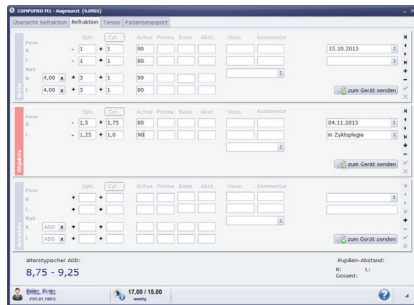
COMPUMED M1 - Augenarzt (4.0960)

Übersicht Refraktion | Refraktion | Tenso | Patientenexport

Fern
R
L
Nah
R
L

Sph. | Cyl. | Achse | Prisma | Basis | Abst. | Visus | Kommentar

- | 1 | + | 1 | 90
- | 1 | + | 1 | 80
4,00 | x | + | 3 | + | 1 | 90
4,00 | x | + | 3 | + | 1 | 80

15.10.2013

zum Gerät senden

Fern
R
L

Sph. | Cyl. | Achse | Prisma | Basis | Abst. | Visus | Kommentar

- | 1,5 | + | 1,75 | 80
- | 1,25 | + | 1,0 | 90

04.11.2013
in Zykloplegie

Objektiv

zum Gerät senden

Fern
R
L
Nah
R
L

Sph. | Cyl. | Achse | Prisma | Basis | Abst. | Visus | Kommentar

ADD | x | +
ADD | x | +

zum Gerät senden

altersttypischer ADD:
8,75 - 9,25

Pupillen-Abstand:
R: L:
Gesamt:

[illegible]
(*01.01.1961)

17,00 / 15,00
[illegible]